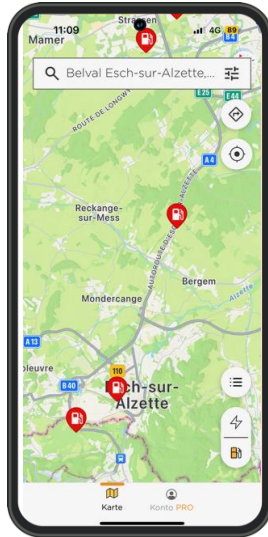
11:09
4G 89
Mamer
Strassen
Belval Esch-sur-Alzette,...
E25
E44
ROUTE DE LONGWY
A4
Reckange-sur-Mess
AUTOROUTE D'ESCH-SUR-ALZETTE
Bergem
Mondercange
Alzette
A13
110
B40
oleuvre
Esch-sur-Alzette
Karte
Konto PRO